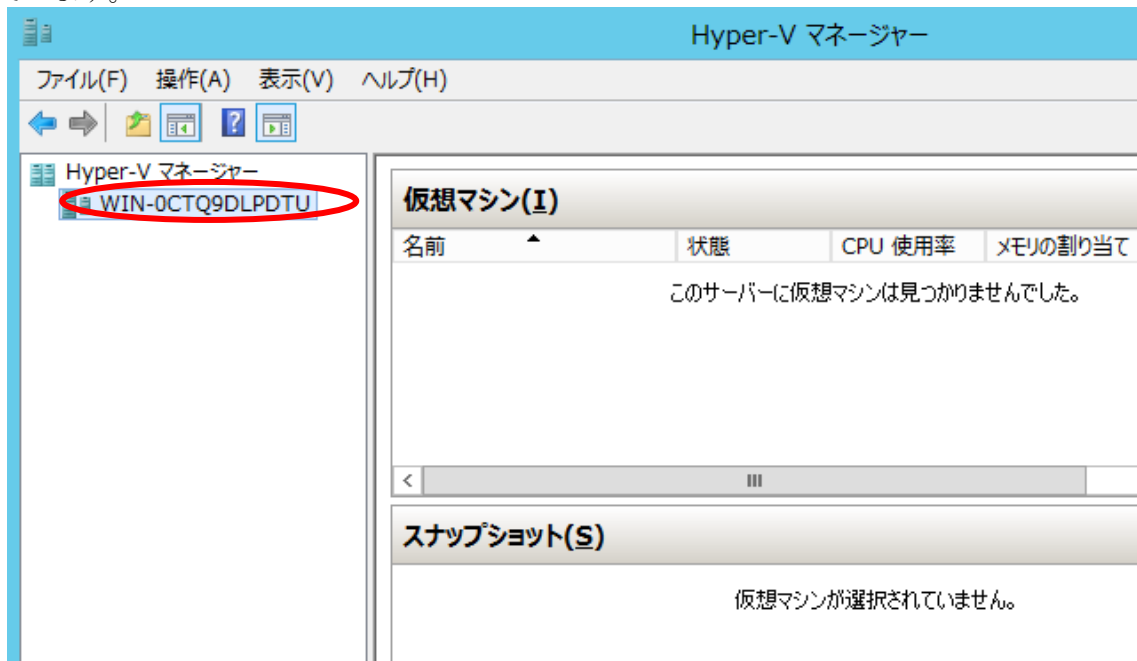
Hyper-V マネージャー

ファイル(F) 操作(A) 表示(V) ヘルプ(H)

Hyper-V マネージャー
WIN-0CTQ9DLPDTU

仮想マシン(I)

| 名前 | 状態 | CPU 使用率 | メモリの割り当て |
|---|---|---|---|

このサーバーに仮想マシンは見つかりませんでした。

スナップショット(S)

仮想マシンが選択されていません。